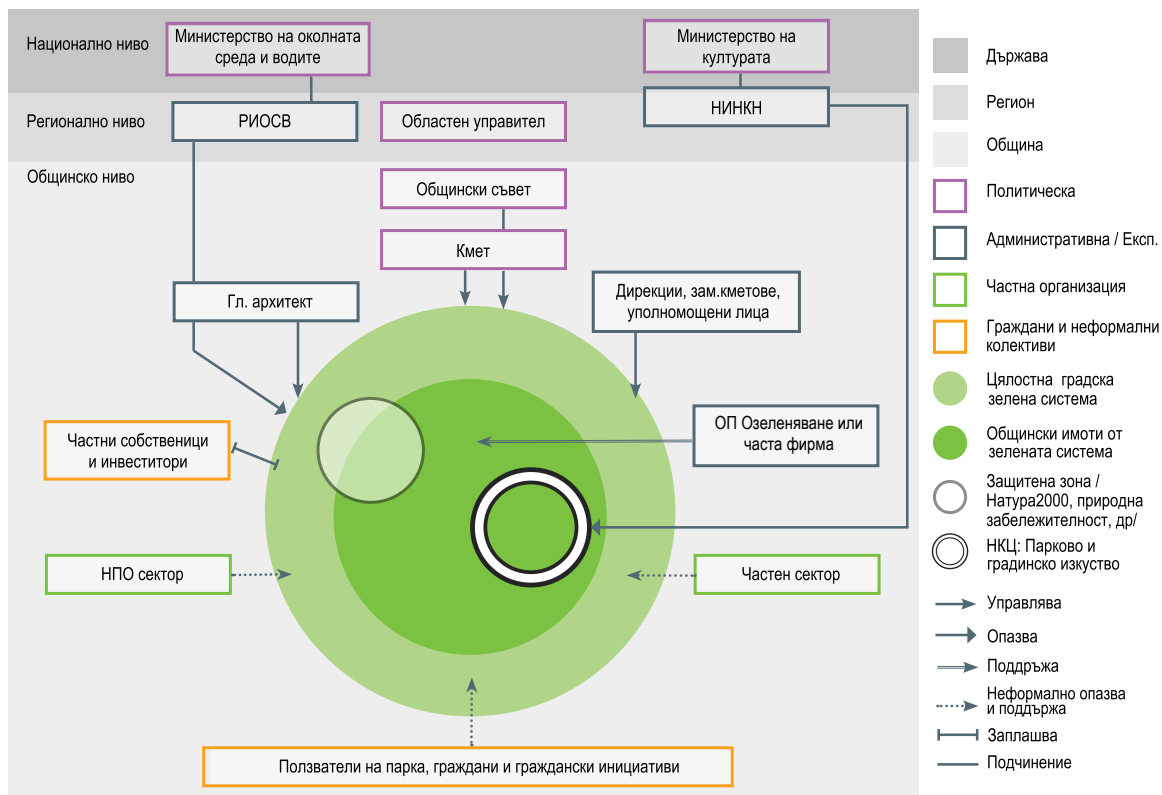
Национално ниво

Министерство на околната среда и водите

Министерство на културата

Регионално ниво

РИОСВ

Областен управител

НИНКН

Общинско ниво

Общински съвет

Кмет

Гл. архитект

Дирекции, зам.кметове, упълномощени лица

Частни собственици и инвеститори

ОП Озеленяване или часта фирма

НПО сектор

Частен сектор

Ползватели на парка, граждани и граждански инициативи

Държава

Регион

Община

Политическа

Административна / Експ.

Частна организация

Граждани и неформални колективи

Цялостна градска зелена система

Общински имоти от зелената система

Защитена зона / Натура2000, природна забележителност, др/

НКЦ: Парково и градинско изкуство

Управлява

Опазва

Поддържа

Неформално опазва и поддържа

Заплашва

Подчинение